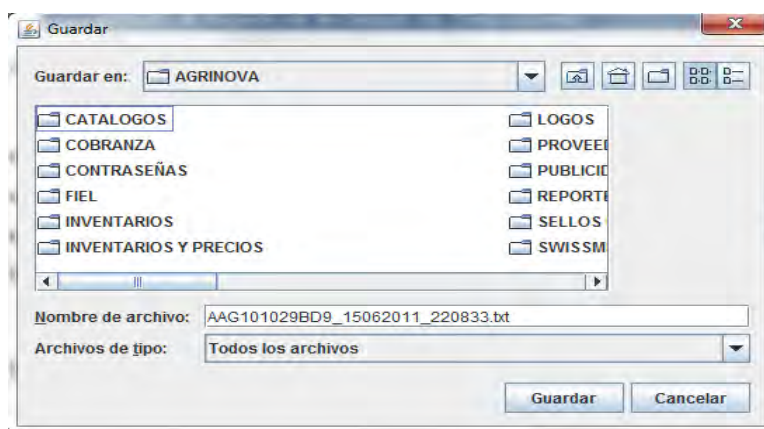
Guardar

Guardar en: AGRINOVA

CATALOGOS
COBRANZA
CONTRASEÑAS
FIEL
INVENTARIOS
INVENTARIOS Y PRECIOS

LOGOS
PROVEEI
PUBLICID
REPORTI
SELLOS
SWISSM

Nombre de archivo: AAG101029BD9_15062011_220833.txt

Archivos de tipo: Todos los archivos

Guardar Cancelar